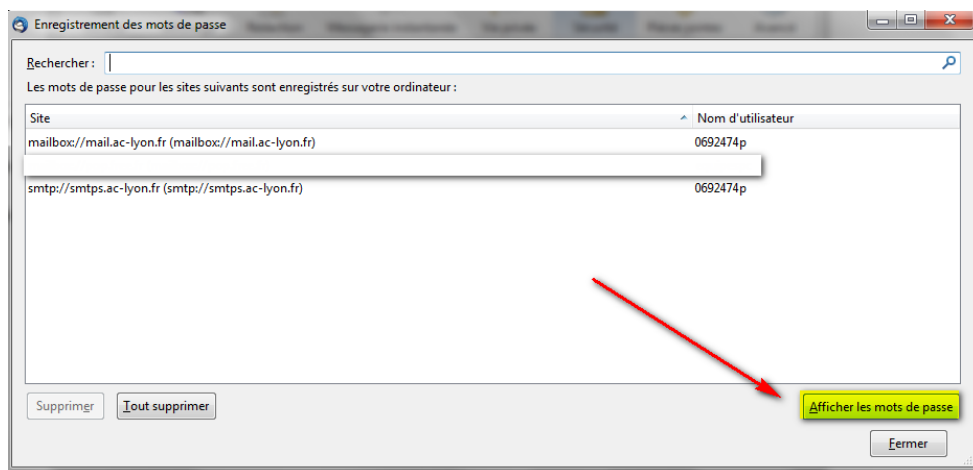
Enregistrement des mots de passe

Rechercher :

Les mots de passe pour les sites suivants sont enregistrés sur votre ordinateur :

| Site | Nom d'utilisateur |
|---|---|
| mailbox://mail.ac-lyon.fr (mailbox://mail.ac-lyon.fr) | 0692474p |
| | |
| smtp://smtps.ac-lyon.fr (smtp://smtps.ac-lyon.fr) | 0692474p |

Supprimer

Tout supprimer

Afficher les mots de passe

Fermer